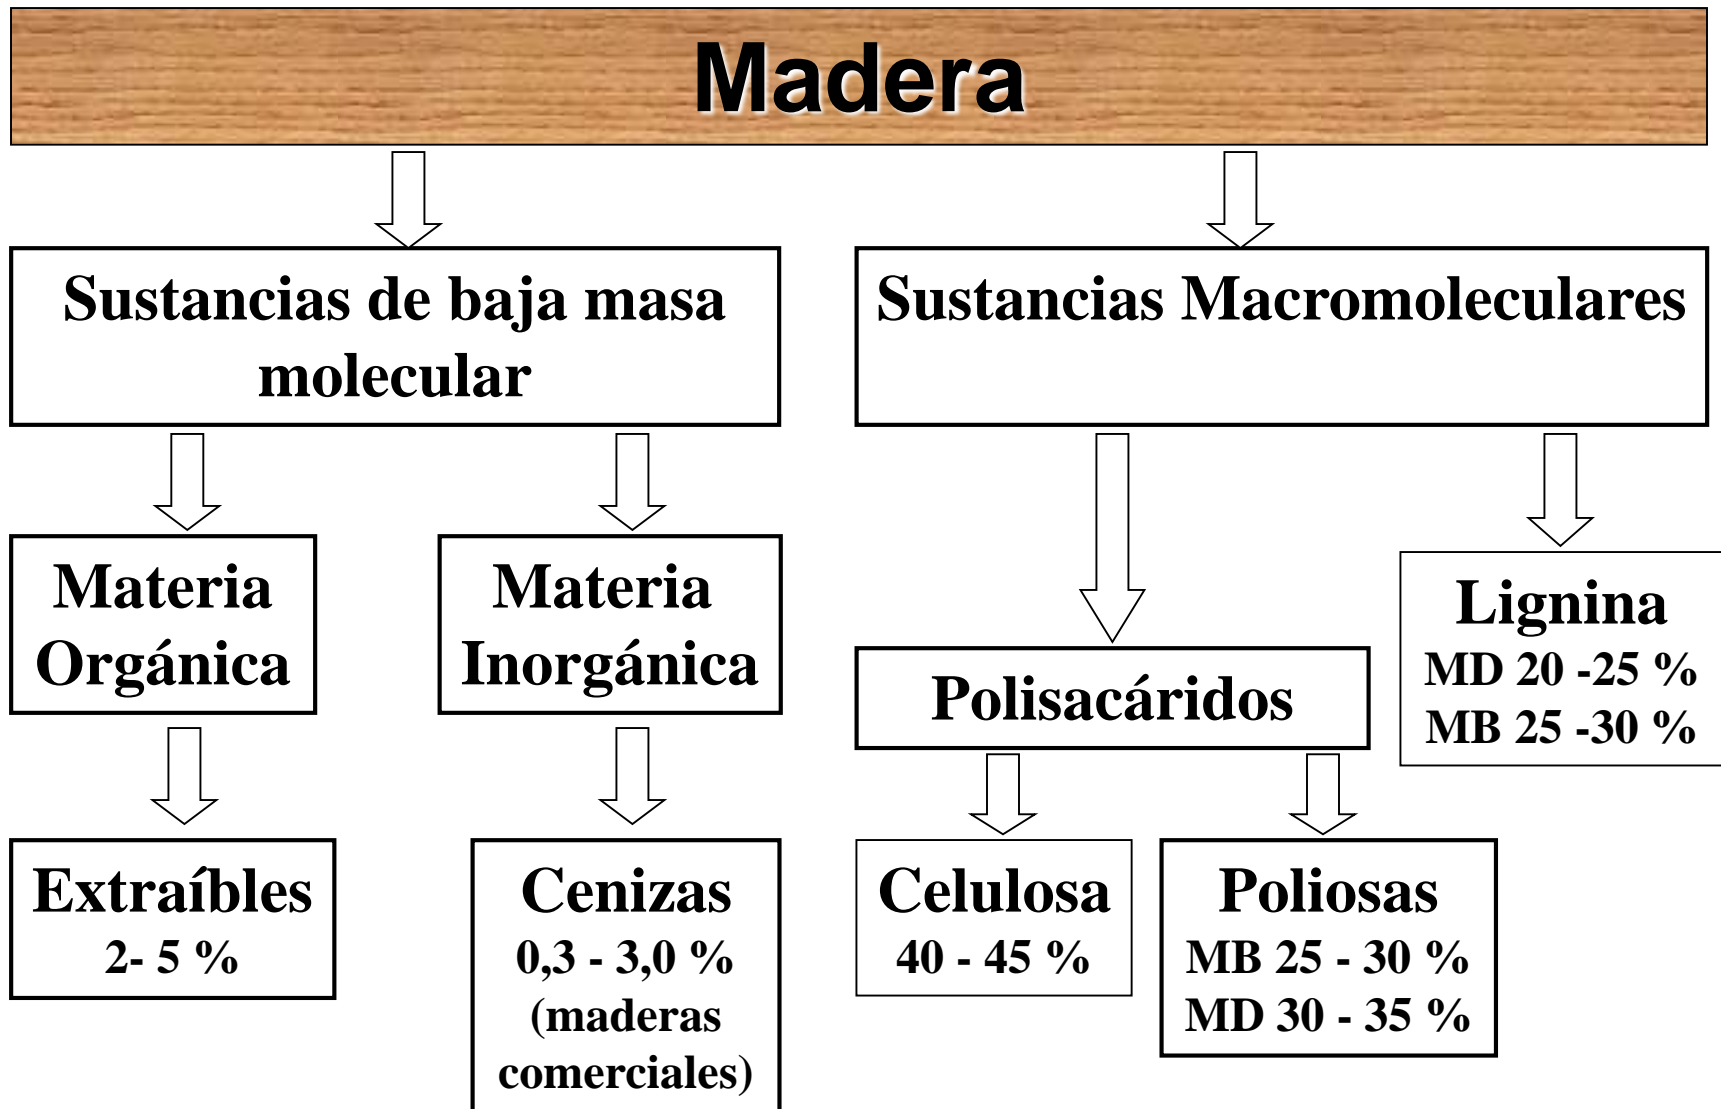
Madera

Sustancias de baja masa molecular

Sustancias Macromoleculares

Materia Orgánica

Materia Inorgánica

Polisacáridos

Lignina
MD 20 -25 %
MB 25 -30 %

Extraíbles
2- 5 %

Cenizas
0,3 - 3,0 %
(maderas comerciales)

Celulosa
40 - 45 %

Poliosas
MB 25 - 30 %
MD 30 - 35 %